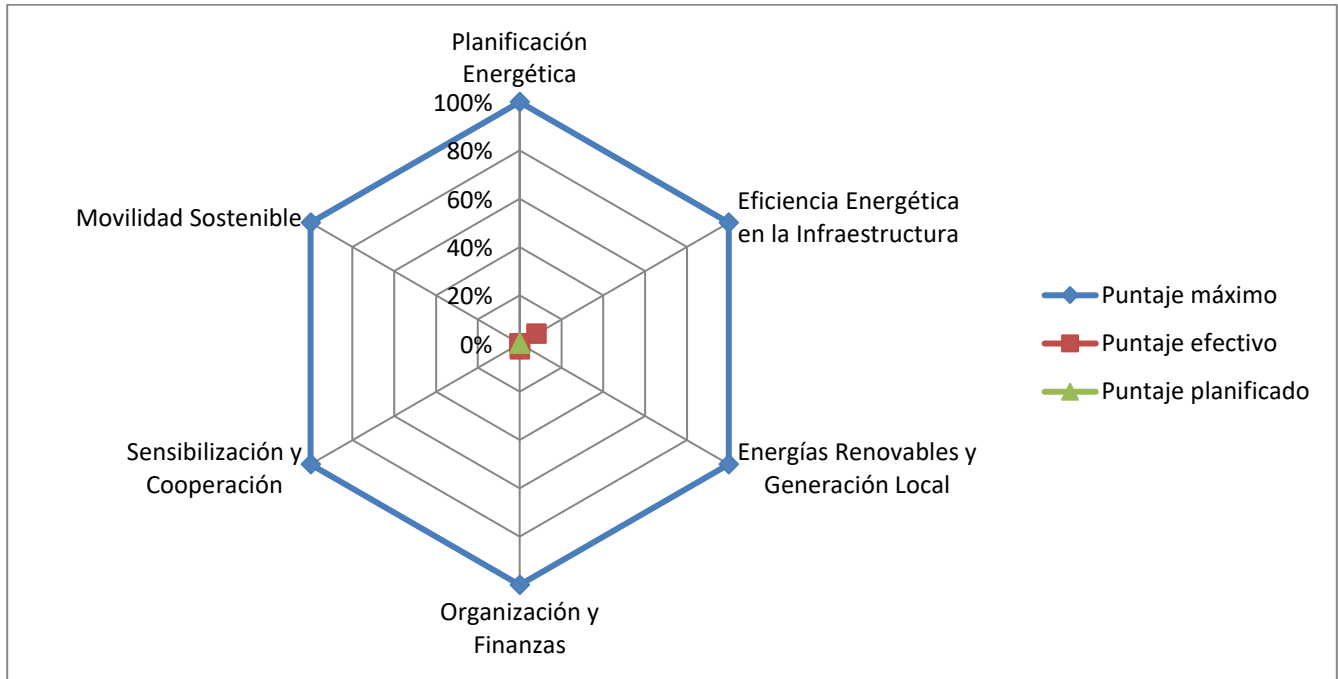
Planificación Energética

100%
80%
60%
40%
20%
0%

Eficiencia Energética en la Infraestructura

Energías Renovables y Generación Local

Organización y Finanzas

Sensibilización y Cooperación

Movilidad Sostenible

Puntaje máximo
Puntaje efectivo
Puntaje planificado